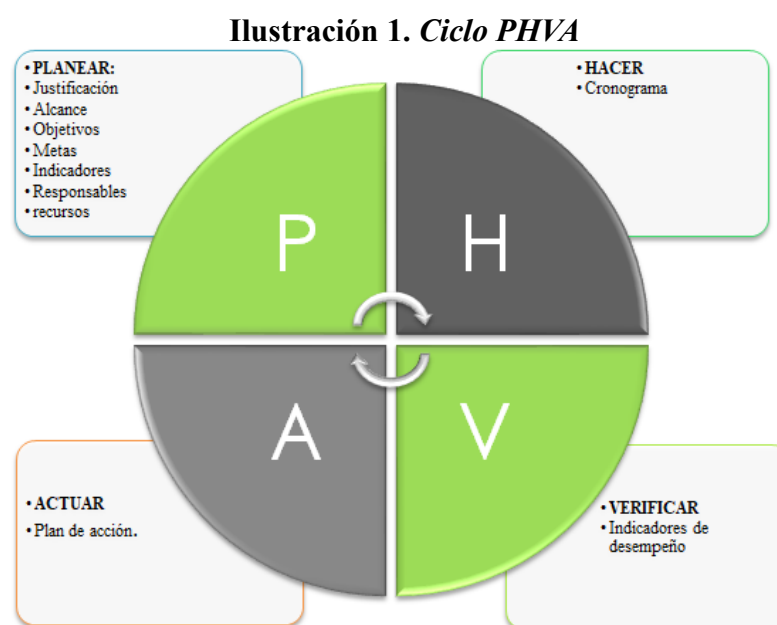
**Ilustración 1.** *Ciclo PHVA*

•**PLANEAR:**
•Justificación
•Alcance
•Objetivos
•Metas
•Indicadores
•Responsables
•recursos

•**HACER**
•Cronograma

P

H

A

V

•**ACTUAR**
•Plan de acción.

•**VERIFICAR**
•Indicadores de desempeño